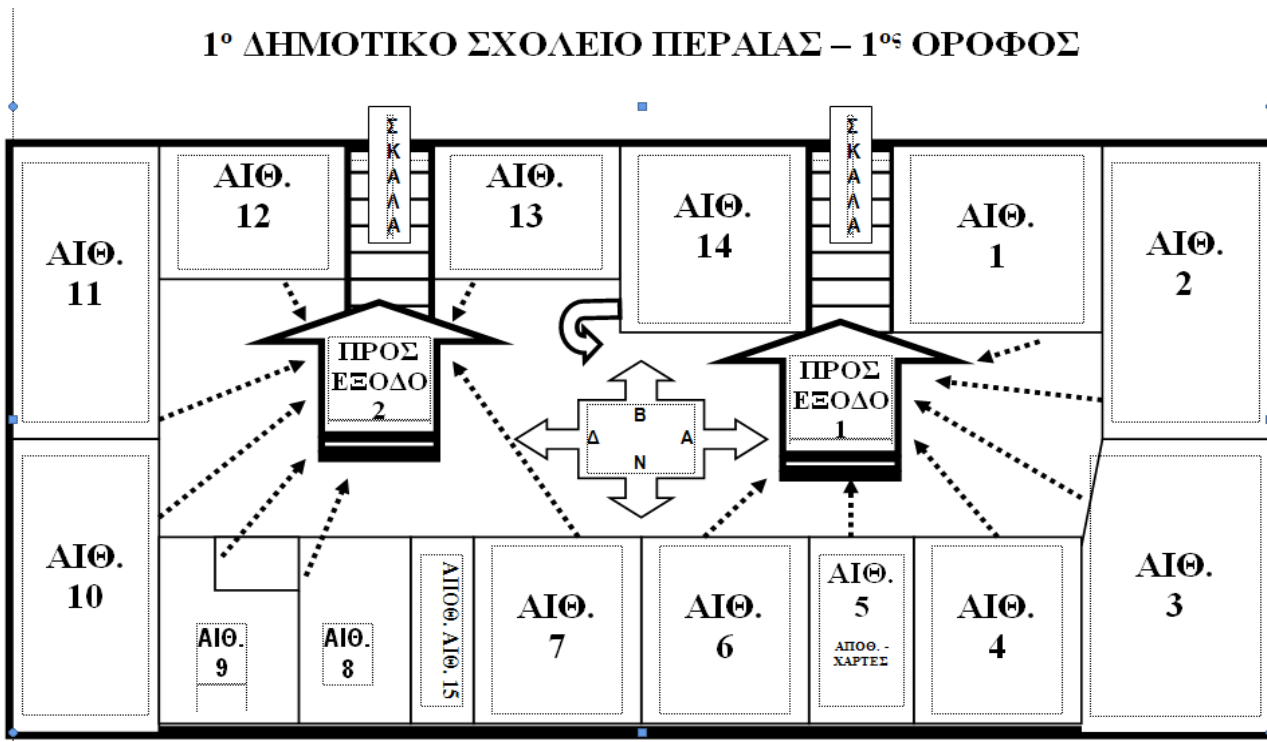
1° ΔΗΜΟΤΙΚΟ ΣΧΟΛΕΙΟ ΠΕΡΑΙΑΣ – 1ος ΟΡΟΦΟΣ

ΑΙΘ. 12

ΣΚΑΛΑ

ΑΙΘ. 13

ΑΙΘ. 14

ΣΚΑΛΑ

ΑΙΘ. 1

ΑΙΘ. 11

ΑΙΘ. 2

ΠΡΟΣ ΕΞΟΔΟ 2

ΠΡΟΣ ΕΞΟΔΟ 1

Β

Δ

Α

Ν

ΑΙΘ. 10

ΑΙΘ. 9

ΑΙΘ. 8

ΑΠΟΘ. ΑΙΘ. 15

ΑΙΘ. 7

ΑΙΘ. 6

ΑΙΘ. 5

ΑΠΟΘ. - ΧΑΡΤΕΣ

ΑΙΘ. 4

ΑΙΘ. 3